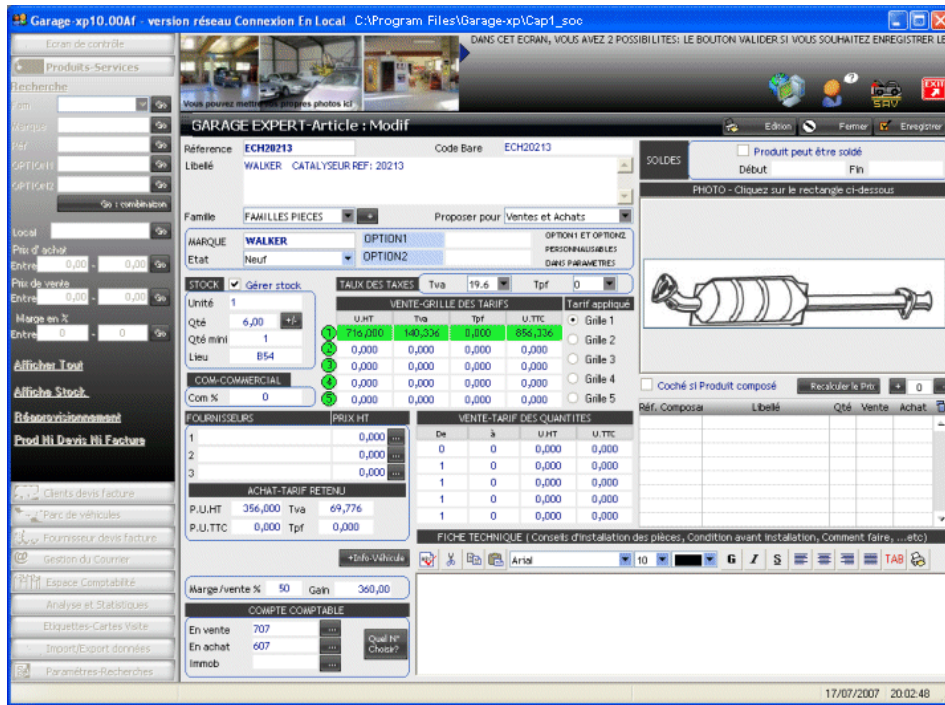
Garage-xp10.00Af - version réseau Connexion En Local C:\Program Files\Garage-xp\Cap1_soc

Ecran de contrôle
Produits-Services
Recherche
Nom
Marque
Réf
OPTION1
OPTION2
Go : combinaison
Local
Prix d'achat
Entre 0,00 - 0,00
Prix de vente
Entre 0,00 - 0,00
Marge en %
Entre 0 - 0
Afficher Tout
Affiche Stock
Réapprovisionnement
Prod Ni Devis Ni Facture

Clients devis facture
Parc de véhicules
Fournisseur devis facture
Gestion du Courrier
Espace Comptabilité
Analyse et Statistiques
Etiquettes-Cartes Visite
Import/Export données
Paramètres-Recherches

DANS CET ECRAN, VOUS AVEZ 2 POSSIBILITES: LE BOUTON VALIDER SI VOUS SOUHAITEZ ENREGISTRER LE

Vous pouvez mettre vos propres photos ici

SAV
EXIT

GARAGE EXPERT-Article : Modif
Edition Fermer Enregistrer

Référence ECH20213
Code Barre ECH20213
Libellé WALKER CATALYSEUR REF: 20213
Famille FAMILLES PIECES
Proposer pour Ventes et Achats
MARQUE WALKER
Etat Neuf
OPTION1
OPTION2
OPTION1 ET OPTION2 PERSONNALISABLES DANS PARAMETRES

SOLDES
Produit peut être soldé
Début
Fin
PHOTO - Cliquez sur le rectangle ci-dessous

STOCK Gérer stock
Unité 1
Qté 6,00
Qté mini 1
Lieu B54

TAUX DES TAXES Tva 19.6 Tpf 0

VENTE-GRILLE DES TARIFS
Tarif appliqué

| | U.HT | Tva | Tpf | U.TTC | |
|---|---|---|---|---|---|
| 1 | 716,080 | 140,336 | 0,000 | 856,336 | Grille 1 |
| 2 | 0,000 | 0,000 | 0,000 | 0,000 | Grille 2 |
| 3 | 0,000 | 0,000 | 0,000 | 0,000 | Grille 3 |
| 4 | 0,000 | 0,000 | 0,000 | 0,000 | Grille 4 |
| 5 | 0,000 | 0,000 | 0,000 | 0,000 | Grille 5 |

COM-COMMERCIAL
Com % 0

Coché si Produit composé
Recalculer le Prix
0

| Réf. Composant | Libellé | Qté | Vente | Achat |
|---|---|---|---|---|

| FOURNISSEURS | PRIX HT |
|---|---|
| 1 | 0,000 |
| 2 | 0,000 |
| 3 | 0,000 |

VENTE-TARIF DES QUANTITES

| De | à | U.HT | U.TTC |
|---|---|---|---|
| 0 | 0 | 0,000 | 0,000 |
| 1 | 0 | 0,000 | 0,000 |
| 1 | 0 | 0,000 | 0,000 |
| 1 | 0 | 0,000 | 0,000 |
| 1 | 0 | 0,000 | 0,000 |

ACHAT-TARIF RETENU
P.U.HT 356,000 Tva 69,776
P.U.TTC 0,000 Tpf 0,000

FICHE TECHNIQUE ( Conseils d'installation des pièces, Condition avant Installation, Comment faire, ...etc)

+Info-Véhicule
Arial 10 G I S TAB

Marge/vente % 50 Gain 360,00
COMPTE COMPTABLE
En vente 707
En achat 607
Immob
Quel N° Choisir?

17/07/2007 20:02:48